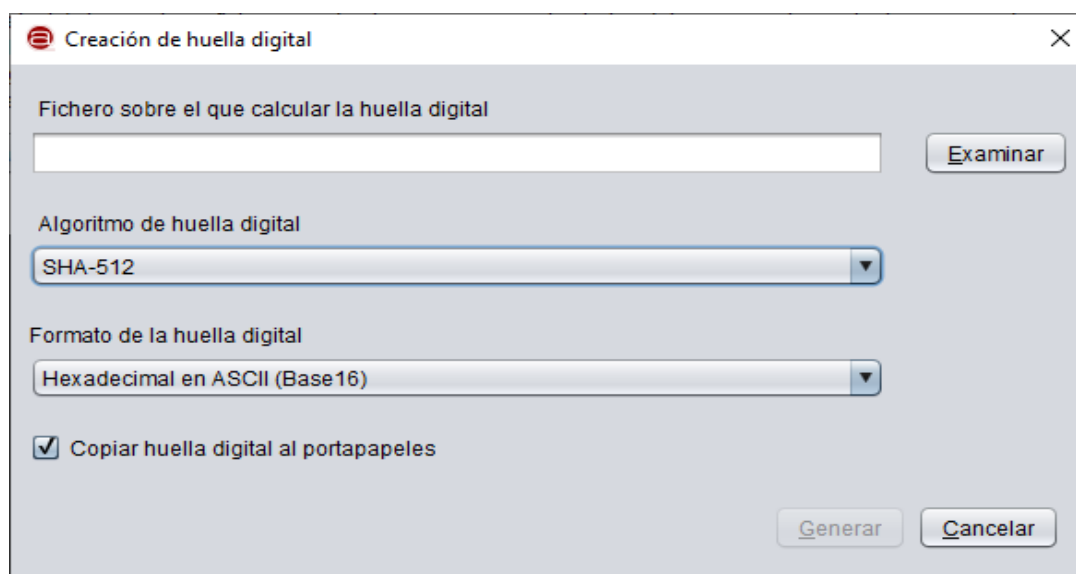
Creación de huella digital

Fichero sobre el que calcular la huella digital

Examinar

Algoritmo de huella digital

SHA-512

Formato de la huella digital

Hexadecimal en ASCII (Base16)

Copiar huella digital al portapapeles

Generar

Cancelar